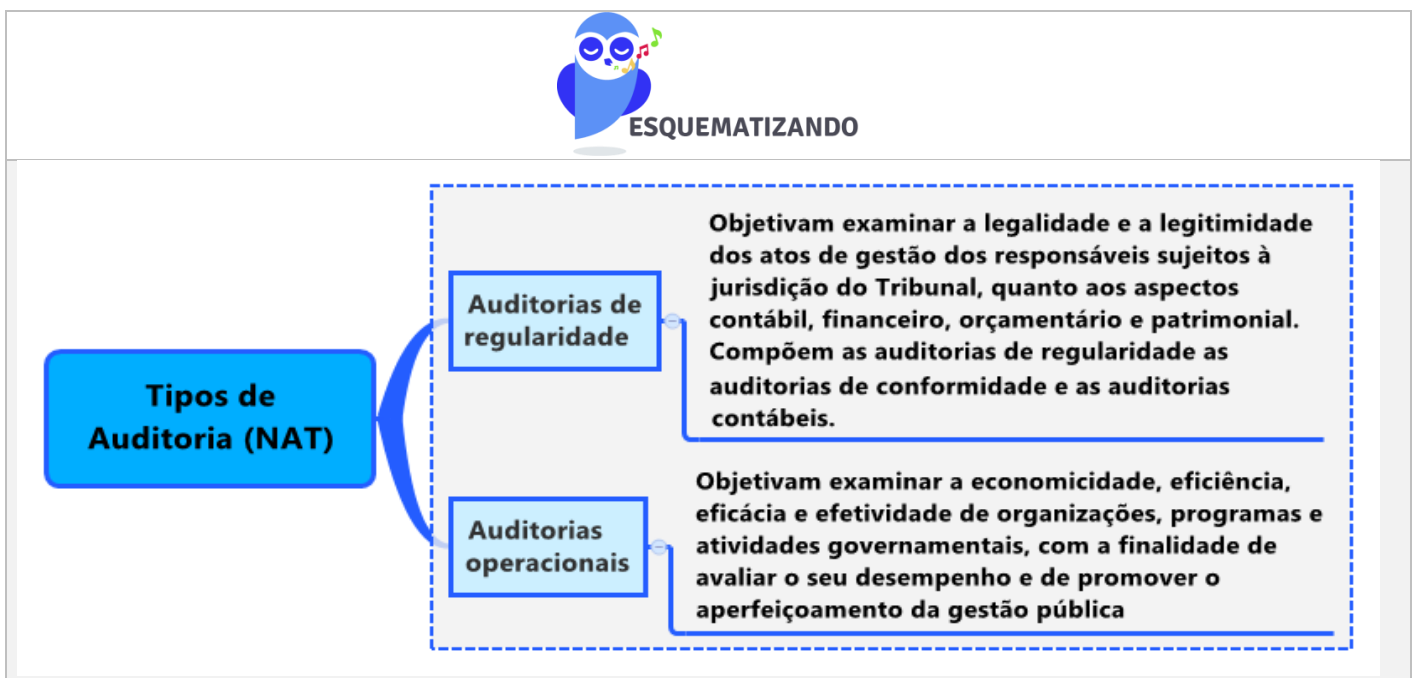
ESQUEMATIZANDO

Tipos de Auditoria (NAT)

Auditorias de regularidade

Objetivam examinar a legalidade e a legitimidade dos atos de gestão dos responsáveis sujeitos à jurisdição do Tribunal, quanto aos aspectos contábil, financeiro, orçamentário e patrimonial. Compõem as auditorias de regularidade as auditorias de conformidade e as auditorias contábeis.

Auditorias operacionais

Objetivam examinar a economicidade, eficiência, eficácia e efetividade de organizações, programas e atividades governamentais, com a finalidade de avaliar o seu desempenho e de promover o aperfeiçoamento da gestão pública